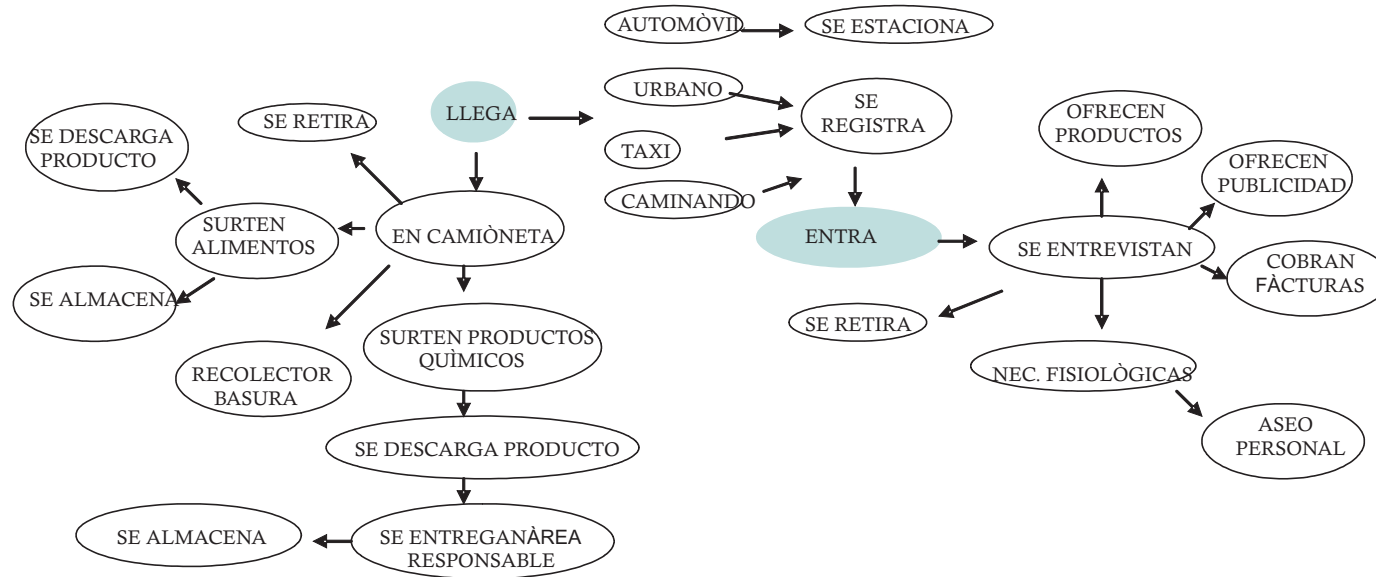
AUTOMÒVIL
SE ESTACIONA
URBANO
SE REGISTRA
TAXI
CAMINANDO
LLEGA
SE RETIRA
SE DESCARGA PRODUCTO
SURTEN ALIMENTOS
EN CAMIÒNETA
SE ALMACENA
RECOLECTOR BASURA
SURTEN PRODUCTOS QUÌMICOS
SE DESCARGA PRODUCTO
SE ENTREGANÀREA RESPONSABLE
SE ALMACENA
ENTRA
OFRECEN PRODUCTOS
OFRECEN PUBLICIDAD
SE ENTREVISTAN
COBRAN FÀCTURAS
SE RETIRA
NEC. FISIOLÒGICAS
ASEO PERSONAL